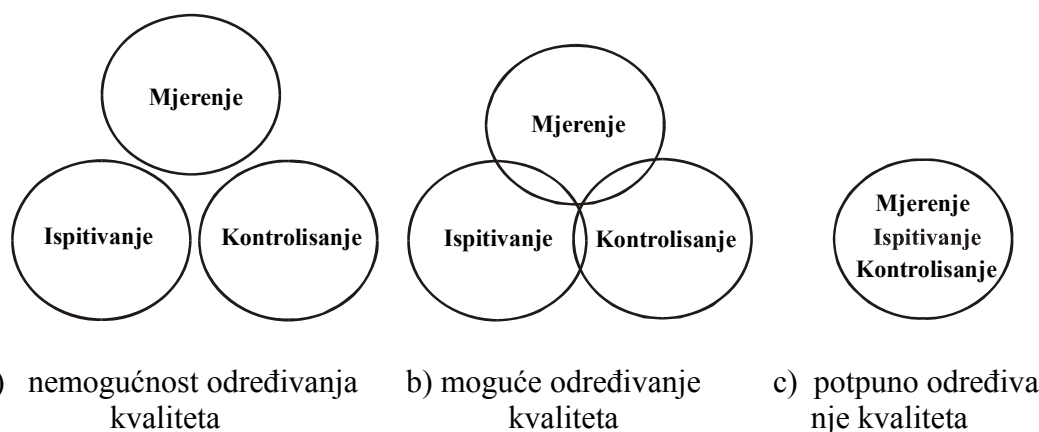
Mjerenje

Ispitivanje

Kontrolisanje

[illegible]) nemogućnost određivanja kvaliteta

Mjerenje

Ispitivanje

Kontrolisanje

b) moguće određivanje kvaliteta

Mjerenje
Ispitivanje
Kontrolisanje

c) potpuno određivanje kvaliteta